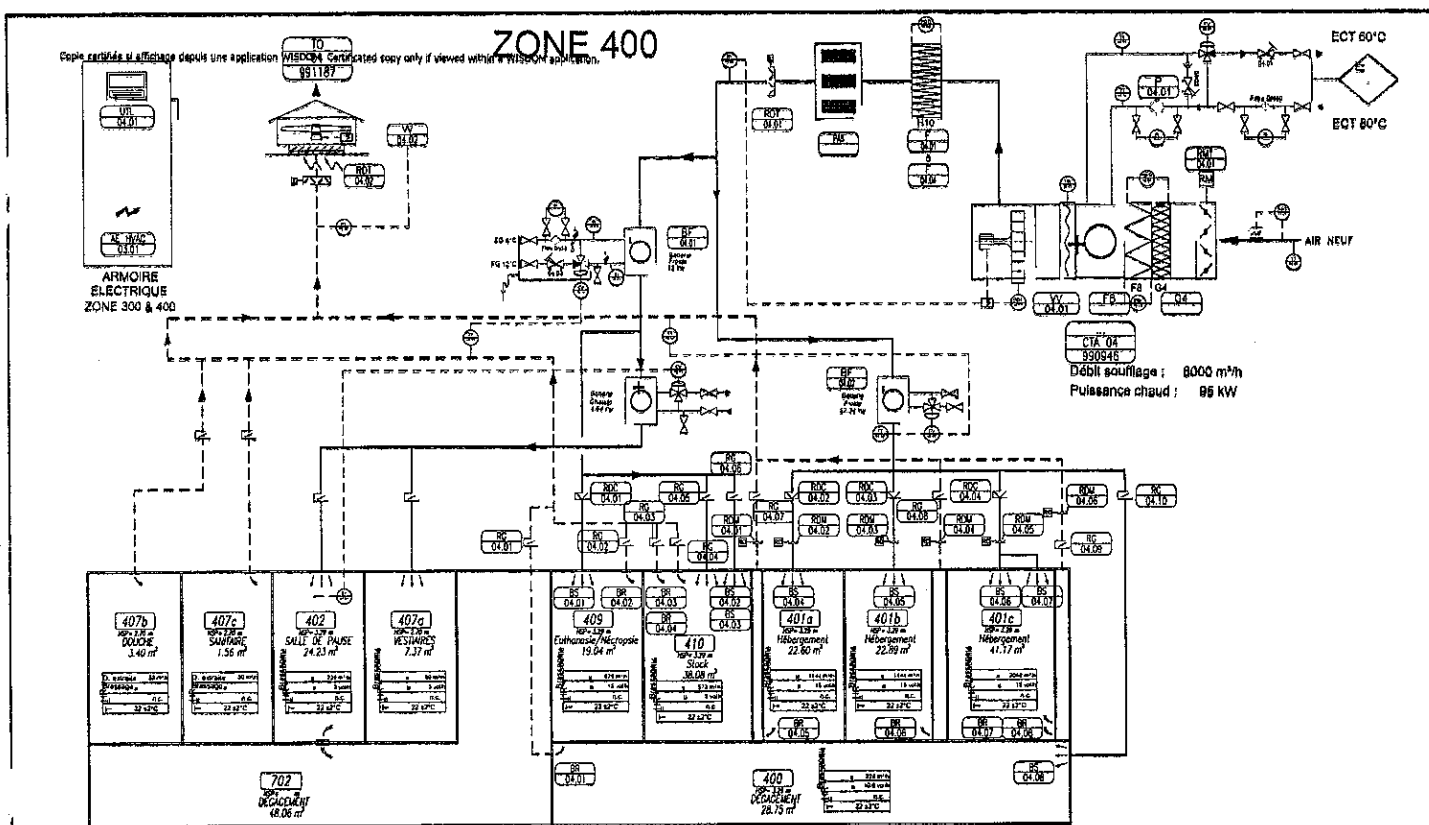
ZONE 400

Copie certifiée si affichage depuis une application WISDOM. Certificated copy only if viewed within a WISDOM application.

TO
991187

UR
04.01

AE HVAC
04.01

ARMOIRE ÉLECTRIQUE ZONE 300 & 400

VV
04.02

ROT
04.02

ROT
04.01

FAS

H10

BF
04.01

Batterie Froide

BF
04.02

Batterie Chaude

Batterie Froide

P
04.01

RM
04.01

RM

ECT 60°C

ECT 60°C

AIR NEUF

VV
04.01

FB

F8

G4

CTA 04
990946

Débit soufflage : 8000 m³/h

Puissance chaud : 95 kW

RC
04.06

RDC
04.01

RC
04.05

RDC
04.02

RDC
04.03

RDC
04.04

RDM
04.06

RC
04.10

RC
04.03

RC
04.07

RDM
04.02

RDM
04.03

RC
04.08

RDM
04.04

RDM
04.05

RC
04.01

RC
04.02

RDM
04.01

RC
04.04

RC
04.09

407b
DOUCHE
3.40 m²

407c
SANITAIRE
1.56 m²

402
SALLE DE PAUSE
24.23 m²

407d
VESTIAIRES
7.37 m²

BS
04.01

BR
04.02

BR
04.03

BS
04.02

BR
04.04

BS
04.03

409
Euthanasie/Nécropsie
19.04 m²

410
Stock
38.08 m²

BS
04.04

401a
Hébergement
22.60 m²

BS
04.05

401b
Hébergement
22.89 m²

BS
04.06

BS
04.07

401c
Hébergement
41.17 m²

BR
04.05

BR
04.06

BR
04.07

BR
04.08

702
DÉGAGEMENT
48.06 m²

BR
04.01

400
DÉGAGEMENT
28.75 m²

BS
04.08